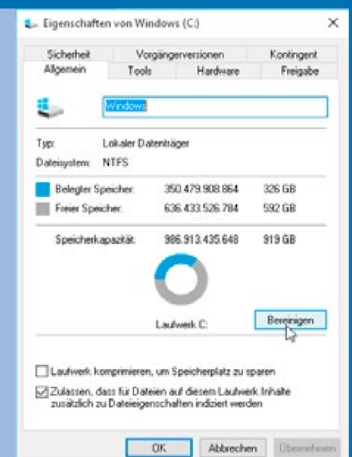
Eigenschaften von Windows (C:)

×

Sicherheit | Vorgängerversionen | Kontingent
Allgemein | Tools | Hardware | Freigabe

Windows

Typ: Lokaler Datenträger
Dateisystem: NTFS

| | | |
|---|---|---|
| Belegter Speicher: | 350.479.908.864 | 326 GB |
| Freier Speicher: | 636.433.526.784 | 592 GB |
| Speicherkapazität: | 986.913.435.648 | 919 GB |

Laufwerk C:

Bereinigen

Laufwerk komprimieren, um Speicherplatz zu sparen

Zulassen, dass für Dateien auf diesem Laufwerk Inhalte zusätzlich zu Dateieigenschaften indiziert werden

OK | Abbrechen | Übernehmen